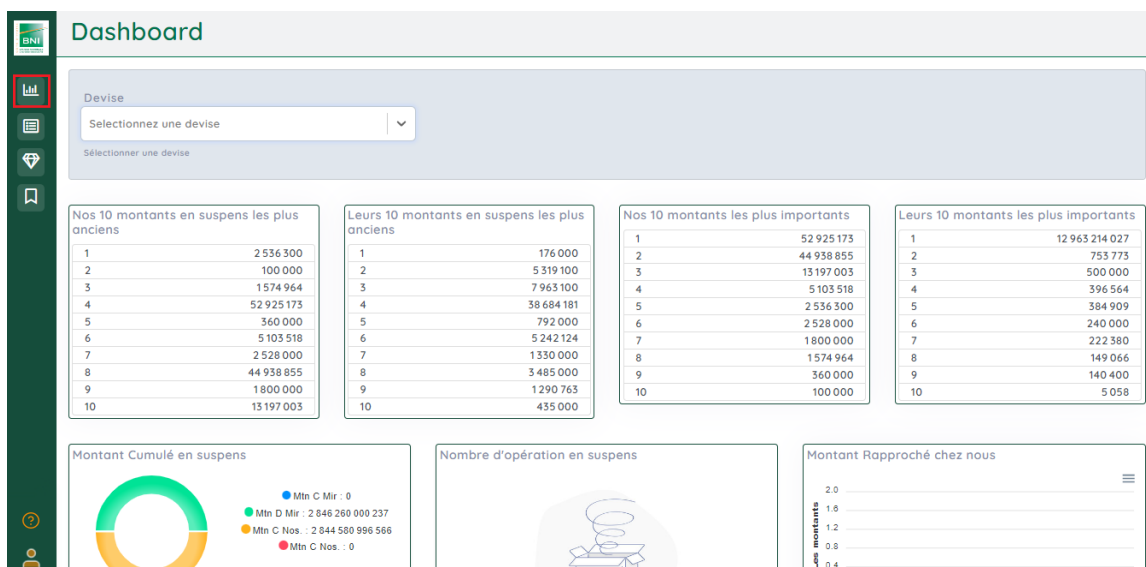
BNI

Dashboard

Devise
Selectionnez une devise
Sélectionner une devise

Nos 10 montants en suspens les plus anciens

| | |
|---|---|
| 1 | 2 536 300 |
| 2 | 100 000 |
| 3 | 1 574 964 |
| 4 | 52 925 173 |
| 5 | 360 000 |
| 6 | 5 103 518 |
| 7 | 2 528 000 |
| 8 | 44 938 855 |
| 9 | 1 800 000 |
| 10 | 13 197 003 |

Leurs 10 montants en suspens les plus anciens

| | |
|---|---|
| 1 | 176 000 |
| 2 | 5 319 100 |
| 3 | 7 963 100 |
| 4 | 38 684 181 |
| 5 | 792 000 |
| 6 | 5 242 124 |
| 7 | 1 330 000 |
| 8 | 3 485 000 |
| 9 | 1 290 763 |
| 10 | 435 000 |

Nos 10 montants les plus importants

| | |
|---|---|
| 1 | 52 925 173 |
| 2 | 44 938 855 |
| 3 | 13 197 003 |
| 4 | 5 103 518 |
| 5 | 2 536 300 |
| 6 | 2 528 000 |
| 7 | 1 800 000 |
| 8 | 1 574 964 |
| 9 | 360 000 |
| 10 | 100 000 |

Leurs 10 montants les plus importants

| | |
|---|---|
| 1 | 12 963 214 027 |
| 2 | 753 773 |
| 3 | 500 000 |
| 4 | 396 564 |
| 5 | 384 909 |
| 6 | 240 000 |
| 7 | 222 380 |
| 8 | 149 066 |
| 9 | 140 400 |
| 10 | 5 058 |

Montant Cumulé en suspens
Mtn C Mir : 0
Mtn D Mir : 2 846 260 000 237
Mtn C Nos. : 2 844 580 996 566
Mtn C Nos. : 0

Nombre d'opération en suspens

Montant Rapproché chez nous
2.0
1.6
1.2
0.8
0.4
Les montants